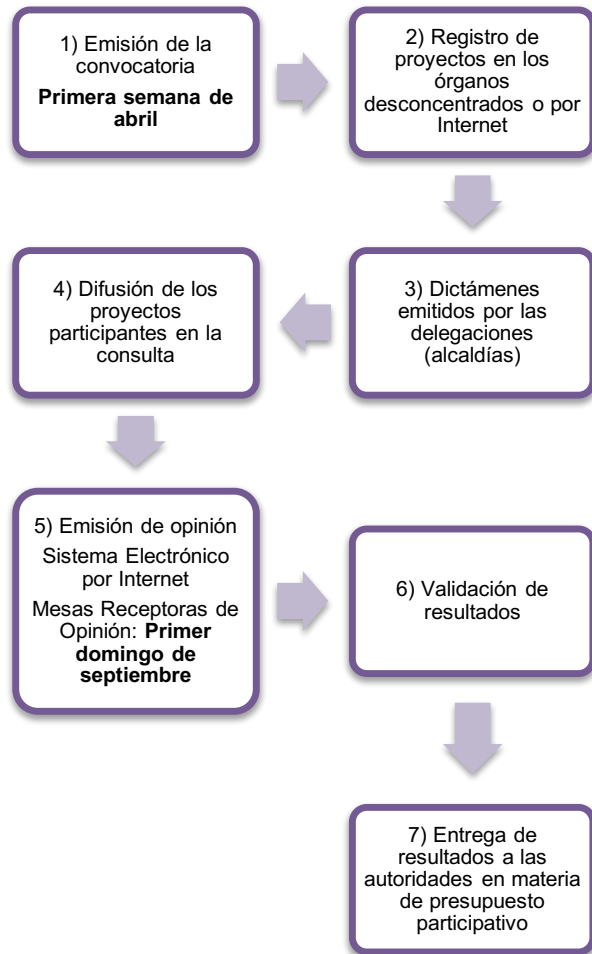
1) Emisión de la convocatoria

**Primera semana de abril**

2) Registro de proyectos en los órganos desconcentrados o por Internet

3) Dictámenes emitidos por las delegaciones (alcaldías)

4) Difusión de los proyectos participantes en la consulta

5) Emisión de opinión

Sistema Electrónico por Internet

Mesas Receptoras de Opinión: **Primer domingo de septiembre**

6) Validación de resultados

7) Entrega de resultados a las autoridades en materia de presupuesto participativo